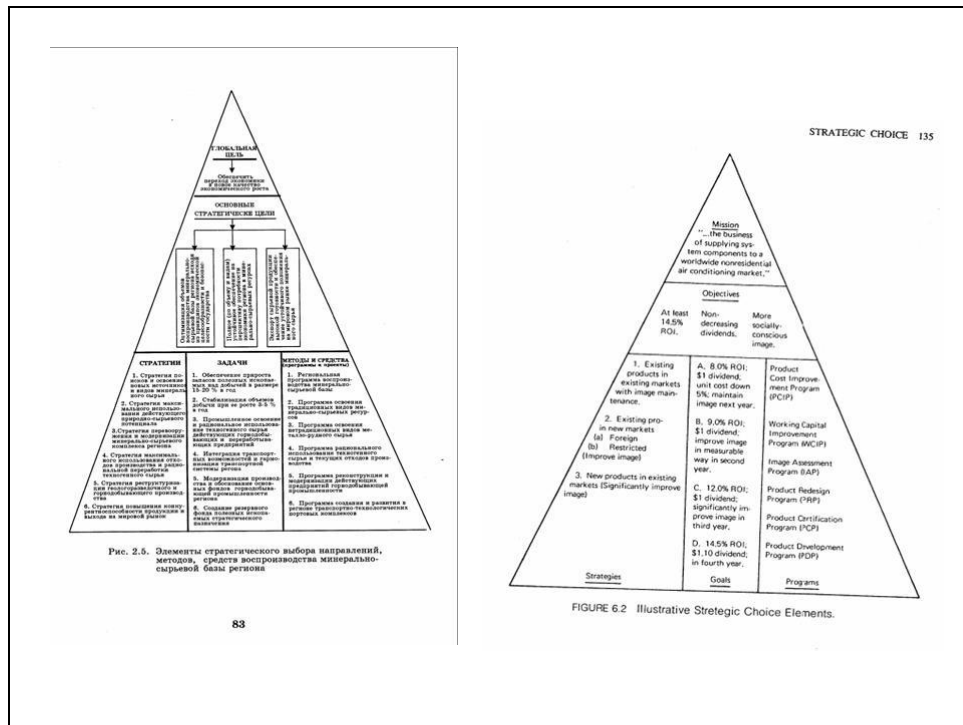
ГЛОБАЛЬНАЯ ЦЕЛЬ

Обеспечить переход экономики в новое качество экономического роста

ОСНОВНЫЕ СТРАТЕГИЧЕСКИЕ ЦЕЛИ

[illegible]

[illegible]

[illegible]

| СТРАТЕГИИ | ЗАДАЧИ | МЕТОДЫ И СРЕДСТВА (программы и проекты) |
|---|---|---|
| 1. Стратегия поисков и освоения новых источников и видов минерального сырья<br>2. Стратегия максимального использования действующего природно-сырьевого потенциала<br>3. Стратегия перевооружения и модернизации минерально-сырьевого комплекса региона<br>4. Стратегия максимального использования отходов производства и радикальной переработки техногенного сырья<br>5. Стратегия реструктуризации геологоразведочного и горнодобывающего производства<br>6. Стратегия повышения конкурентоспособности продукции и выхода на мировой рынок | 1. Обеспечение прироста запасов полезных ископаемых над добычей в размере 15-20 % в год<br>2. Стабилизация объемов добычи при ее росте 4-5 % в год<br>3. Промышленное освоение и радикальное использование техногенного сырья действующих горнодобывающих и перерабатывающих предприятий<br>4. Интеграция транспортных возможностей и гармонизация транспортной системы региона<br>5. Модернизация производства в обновлении основных фондов горнодобывающей промышленности региона<br>6. Создание резервного фонда полезных ископаемых стратегического назначения | 1. Региональная программа воспроизводства минерально-сырьевой базы<br>2. Программа освоения традиционных видов минерально-сырьевых ресурсов<br>3. Программа освоения нетрадиционных видов металло-рудного сырья<br>4. Программа рационального использования техногенного сырья и текущих отходов производства<br>5. Программа реконструкции и модернизации действующих предприятий горнодобывающей промышленности<br>6. Программа создания и развития в регионе транспортно-технологических портовых комплексов |

Рис. 2.5. Элементы стратегического выбора направлений, методов, средств воспроизводства минерально-сырьевой базы региона

83

STRATEGIC CHOICE 135

Mission
"...the business of supplying system components to a worldwide nonresidential air conditioning market."

Objectives
At least 14.5% ROI. | Non-decreasing dividends. | More socially-conscious image.

1. Existing products in existing markets with image maintenance.

2. Existing pro- in new markets
(a) Foreign
(b) Restricted
(Improve image)

3. New products in existing markets (Significantly improve image)

A. 8.0% ROI; $1 dividend; unit cost down 5%; maintain image next year.

B. 9.0% ROI; $1 dividend; improve image in measurable way in second year.

C. 12.0% ROI; $1 dividend; significantly improve image in third year.

D. 14.5% ROI; $1.10 dividend; in fourth year.

Product Cost Improvement Program (PCIP)

Working Capital Improvement Program (WCIP)

Image Assessment Program (IAP)

Product Redesign Program (PRP)

Product Certification Program (PCP)

Product Development Program (PDP)

Strategies | Goals | Programs

FIGURE 6.2 Illustrative Stretegic Choice Elements.